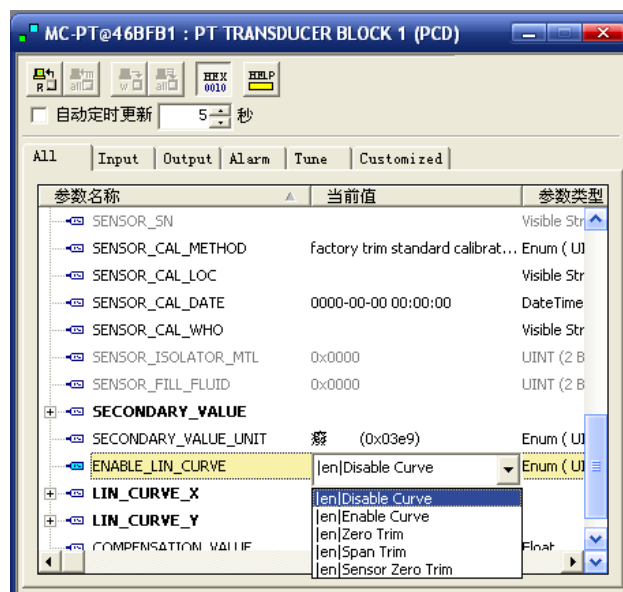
MC-PT@46BFB1 : PT TRANSDUCER BLOCK 1 (PCD)

HEX 0010 HELP

自动定时更新 5 秒

All | Input | Output | Alarm | Tune | Customized

| 参数名称 | 当前值 | 参数类型 |
|---|---|---|
| SENSOR_SN | | Visible Str |
| SENSOR_CAL_METHOD | factory trim standard calibrat... | Enum ( UI |
| SENSOR_CAL_LOC | | Visible Str |
| SENSOR_CAL_DATE | 0000-00-00 00:00:00 | DateTime |
| SENSOR_CAL_WHO | | Visible Str |
| SENSOR_ISOLATOR_MTL | 0x0000 | UINT (2 B |
| SENSOR_FILL_FLUID | 0x0000 | UINT (2 B |
| SECONDARY_VALUE | | |
| SECONDARY_VALUE_UNIT | 癈 (0x03e9) | Enum ( UI |
| ENABLE_LIN_CURVE | \|en\|Disable Curve | Enum ( UI |
| LIN_CURVE_X | | |
| LIN_CURVE_Y | | |
| COMPENSATION_VALUE | | Float |

|en|Disable Curve
|en|Enable Curve
|en|Zero Trim
|en|Span Trim
|en|Sensor Zero Trim